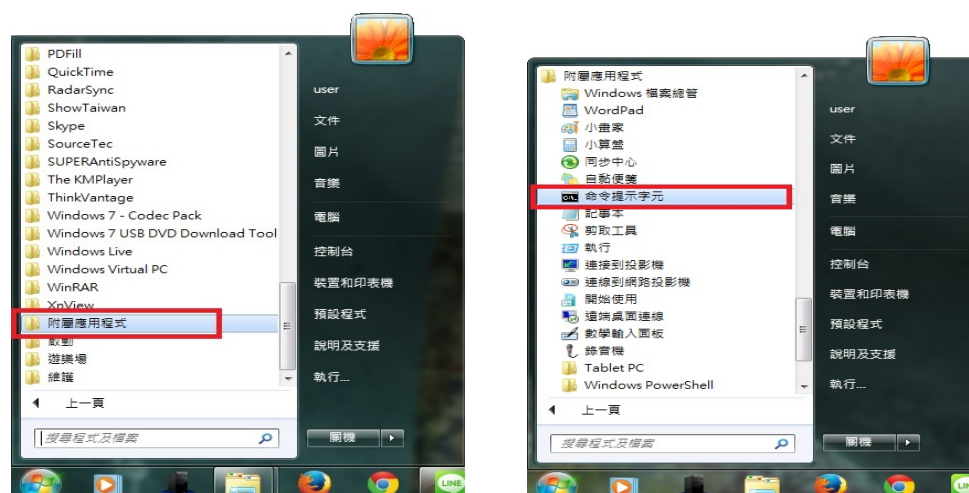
PDFill
QuickTime
RadarSync
ShowTaiwan
Skype
SourceTec
SUPERAntiSpyware
The KMPlayer
ThinkVantage
Windows 7 - Codec Pack
Windows 7 USB DVD Download Tool
Windows Live
Windows Virtual PC
WinRAR
XnView
附屬應用程式
啟動
遊樂場
維護
上一頁
搜尋程式及檔案

user
文件
圖片
音樂
電腦
控制台
裝置和印表機
預設程式
說明及支援
執行...
關機

附屬應用程式
Windows 檔案總管
WordPad
小畫家
小算盤
同步中心
自黏便箋
命令提示字元
記事本
剪取工具
執行
連接到投影機
連線到網路投影機
開始使用
遠端桌面連線
數學輸入面板
錄音機
Tablet PC
Windows PowerShell
上一頁
搜尋程式及檔案

user
文件
圖片
音樂
電腦
控制台
裝置和印表機
預設程式
說明及支援
執行...
關機

LINE
LINE